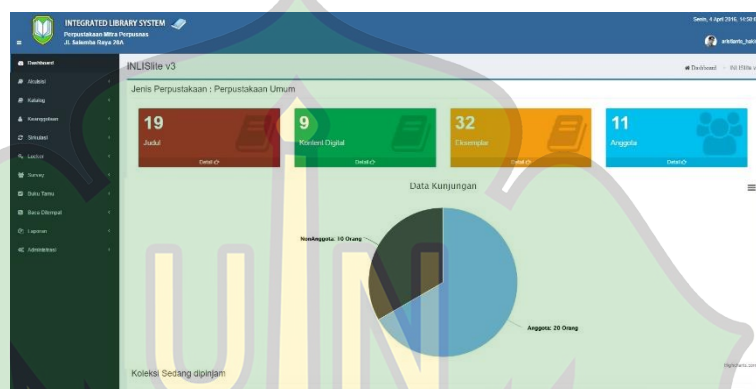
INTEGRATED LIBRARY SYSTEM
Perpustakaan Mitra Perpusnas
Jl. Salemba Raya 28A

Senin, 4 April 2016, 14:58
arkilaris_haki

Dashboard
Akuisisi
Katalog
Keanggotaan
Sirkulasi
Locker
Survey
Buku Tamu
Baca Ditempat
Laporan
Administrasi

INLISlite v3

Dashboard > INLISlite v

Jenis Perpustakaan : Perpustakaan Umum

19
Judul
Detail

9
Konten Digital
Detail

32
Eksemplar
Detail

11
Anggota
Detail

Data Kunjungan

NonAnggota: 10 Orang

Anggota: 20 Orang

Highcharts.com

Koleksi Sedang dipinjam